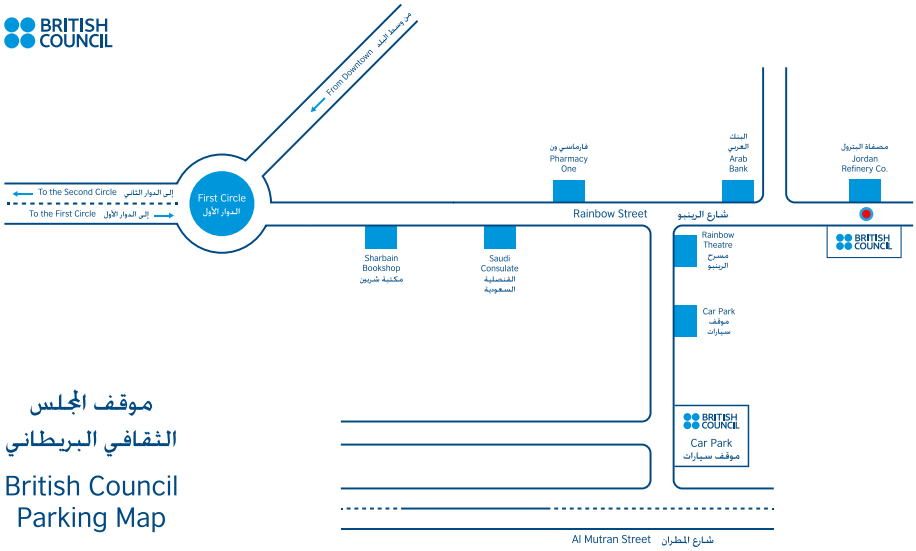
BRITISH COUNCIL

من وسط البلد
From Downtown

To the Second Circle إلى الدوار الثاني
To the First Circle إلى الدوار الأول

First Circle
الدوار الأول

فارماسي ون
Pharmacy One

البنك العربي
Arab Bank

مصفاة البترول
Jordan Refinery Co.

Rainbow Street شارع الرينبو

BRITISH COUNCIL

Sharbain Bookshop
مكتبة شربين

Saudi Consulate
القنصلية السعودية

Rainbow Theatre
مسرح الرينبو

Car Park
موقف سيارات

BRITISH COUNCIL
Car Park
موقف سيارات

موقف المجلس الثقافي البريطاني
British Council Parking Map

Al Mutran Street شارع المطران